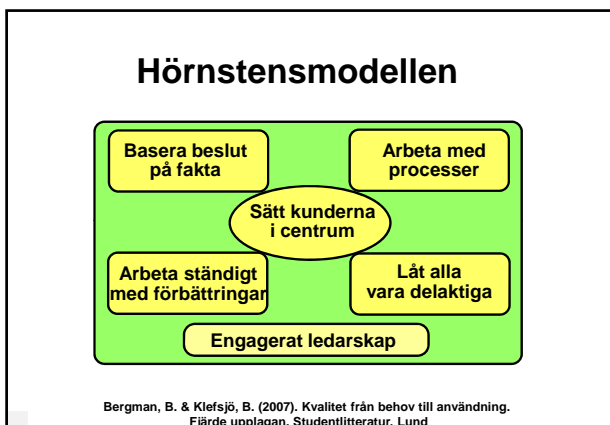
Hörnstensmodellen

Basera beslut på fakta

Arbeta med processer

Sätt kunderna i centrum

Arbeta ständigt med förbättringar

Låt alla vara delaktiga

Engagerat ledarskap

Bergman, B. & Klefsjö, B. (2007). Kvalitet från behov till användning. Fjärde upplagan, Studentlitteratur, Lund